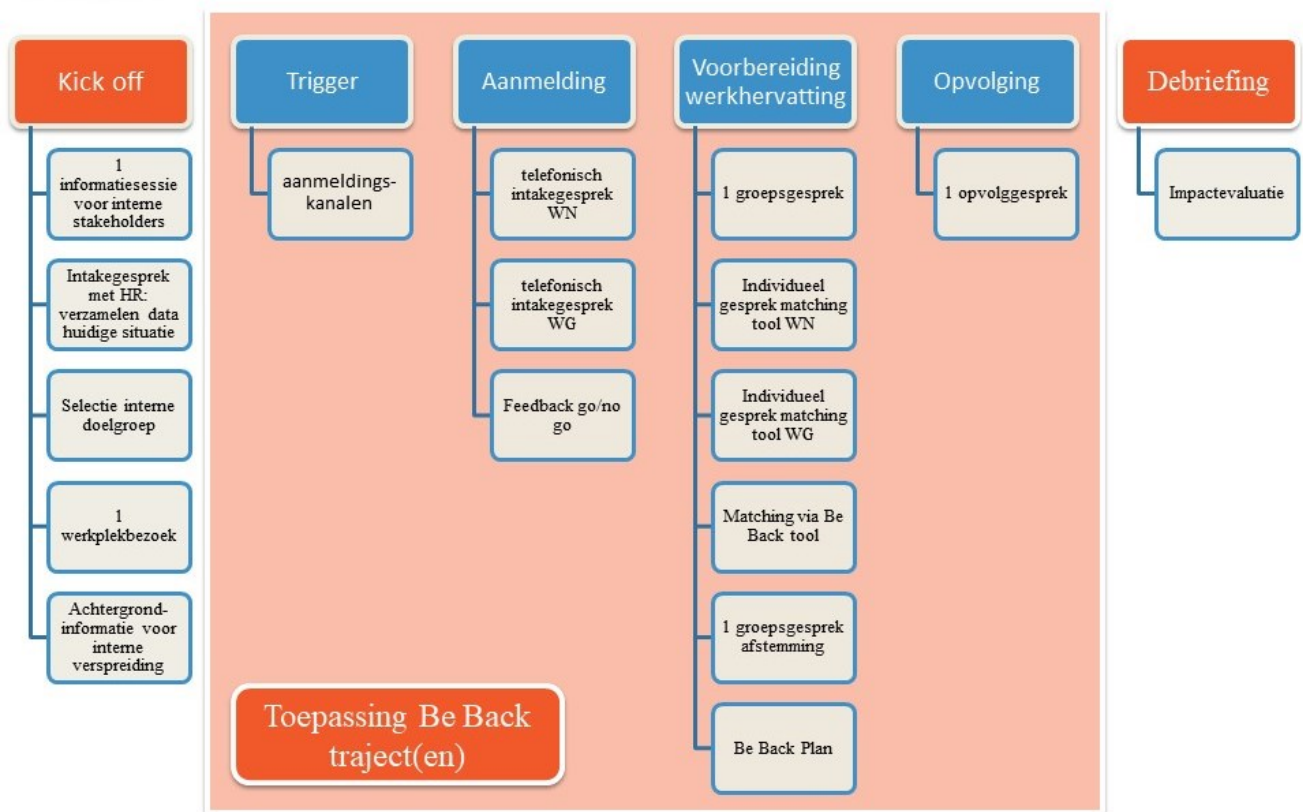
Kick off

1 informatiesessie voor interne stakeholders

Intakegesprek met HR: verzamelen data huidige situatie

Selectie interne doelgroep

1 werkplekbezoek

Achtergrond-informatie voor interne verspreiding

Trigger

aanmeldings-kanalen

Aanmelding

telefonisch intakegesprek WN

telefonisch intakegesprek WG

Feedback go/no go

Voorbereiding werkhervatting

1 groepsgesprek

Individueel gesprek matching tool WN

Individueel gesprek matching tool WG

Matching via Be Back tool

1 groepsgesprek afstemming

Be Back Plan

Opvolging

1 opvolggesprek

Debriefing

Impactevaluatie

Toepassing Be Back traject(en)